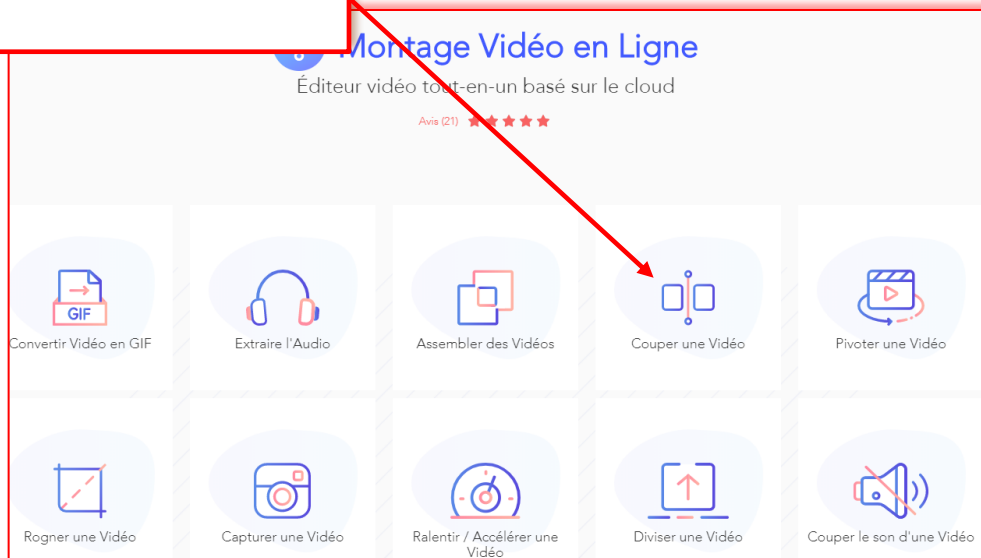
Montage Vidéo en Ligne

Éditeur vidéo tout-en-un basé sur le cloud

Avis (21)

GIF

Convertir Vidéo en GIF

Extraire l'Audio

Assembler des Vidéos

Couper une Vidéo

Pivoter une Vidéo

Rogner une Vidéo

Capturer une Vidéo

Ralentir / Accélérer une Vidéo

Diviser une Vidéo

Couper le son d'une Vidéo